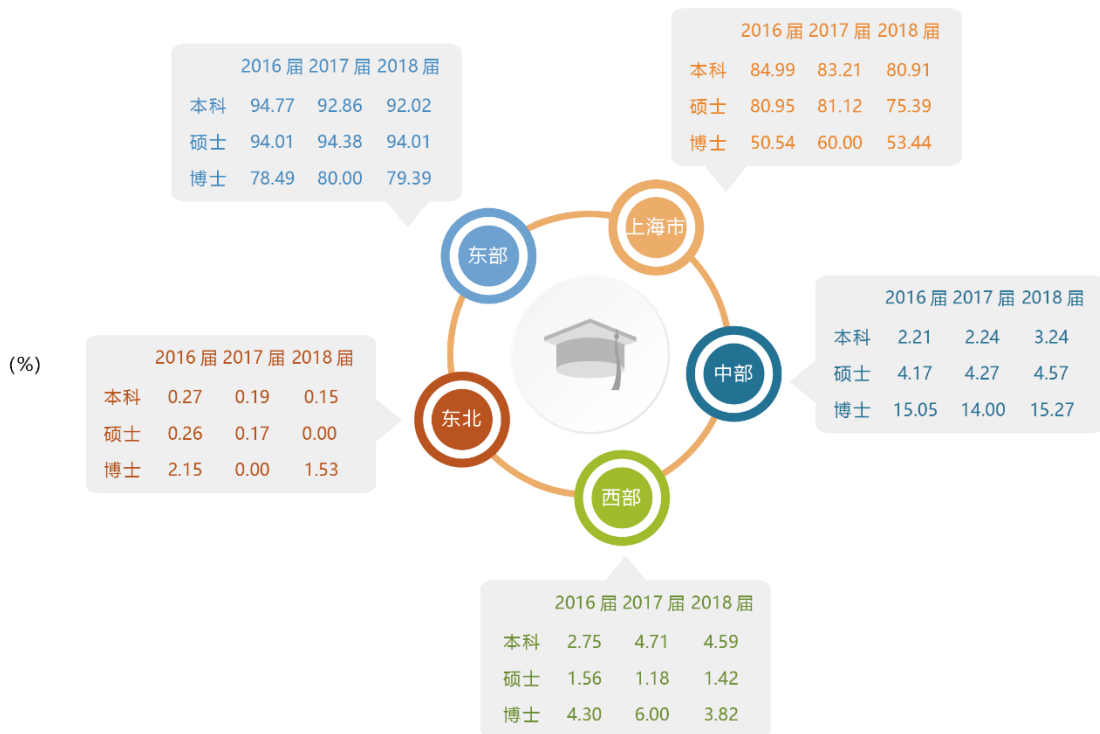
(%)

| | 2016 届 | 2017 届 | 2018 届 |
|---|---|---|---|
| 本科 | 94.77 | 92.86 | 92.02 |
| 硕士 | 94.01 | 94.38 | 94.01 |
| 博士 | 78.49 | 80.00 | 79.39 |

| | 2016 届 | 2017 届 | 2018 届 |
|---|---|---|---|
| 本科 | 84.99 | 83.21 | 80.91 |
| 硕士 | 80.95 | 81.12 | 75.39 |
| 博士 | 50.54 | 60.00 | 53.44 |

东部

上海市

| | 2016 届 | 2017 届 | 2018 届 |
|---|---|---|---|
| 本科 | 2.21 | 2.24 | 3.24 |
| 硕士 | 4.17 | 4.27 | 4.57 |
| 博士 | 15.05 | 14.00 | 15.27 |

中部

| | 2016 届 | 2017 届 | 2018 届 |
|---|---|---|---|
| 本科 | 0.27 | 0.19 | 0.15 |
| 硕士 | 0.26 | 0.17 | 0.00 |
| 博士 | 2.15 | 0.00 | 1.53 |

东北

西部

| | 2016 届 | 2017 届 | 2018 届 |
|---|---|---|---|
| 本科 | 2.75 | 4.71 | 4.59 |
| 硕士 | 1.56 | 1.18 | 1.42 |
| 博士 | 4.30 | 6.00 | 3.82 |